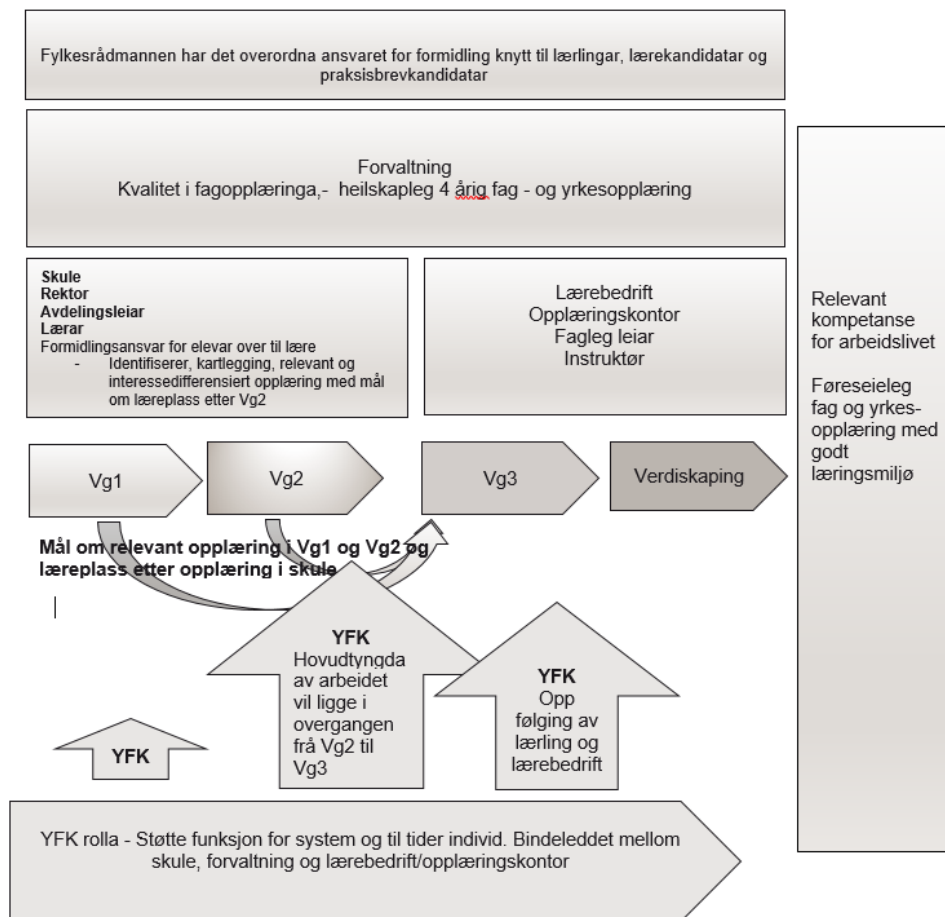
Fylkesrådmannen har det overordna ansvaret for formidling knytt til lærlingar, lærekandidatar og praksisbrevkandidatar

Forvaltning
Kvalitet i fagopplæringa,- heilskapleg 4 årig fag - og yrkesopplæring

**Skule**
**Rektor**
**Avdelingsleiar**
**Lærar**
Formidlingsansvar for elevar over til lære
- Identifiserer, kartlegging, relevant og interessedifferensiert opplæring med mål om læreplass etter Vg2

Lærebedrift
Opplæringskontor
Fagleg leiar
Instruktør

Relevant kompetanse for arbeidslivet

Føreseieleg fag og yrkesopplæring med godt læringsmiljø

Vg1

Vg2

Vg3

Verdiskaping

**Mål om relevant opplæring i Vg1 og Vg2 og læreplass etter opplæring i skule**

**YFK**
Hovudtyngda av arbeidet vil ligge i overgangen frå Vg2 til Vg3

**YFK**
Opp følging av lærling og lærebedrift

**YFK**

YFK rolla - Støtte funksjon for system og til tider individ. Bindeleddet mellom skule, forvaltning og lærebedrift/opplæringskontor